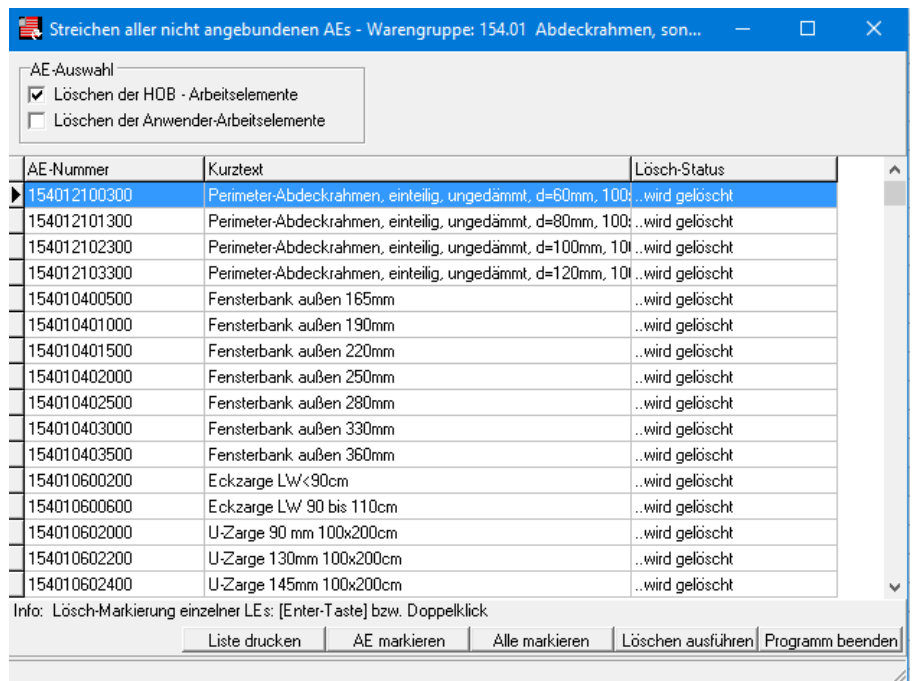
Streichen aller nicht angebundenen AEs - Warengruppe: 154.01 Abdeckrahmen, son...

AE-Auswahl
Löschen der HOB - Arbeitselemente
Löschen der Anwender-Arbeitselemente

| AE-Nummer | Kurztext | Lösch-Status |
|---|---|---|
| 154012100300 | Perimeter-Abdeckrahmen, einteilig, ungedämmt, d=60mm, 10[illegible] | ..wird gelöscht |
| 154012101300 | Perimeter-Abdeckrahmen, einteilig, ungedämmt, d=80mm, 10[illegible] | ..wird gelöscht |
| 154012102300 | Perimeter-Abdeckrahmen, einteilig, ungedämmt, d=100mm, 1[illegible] | ..wird gelöscht |
| 154012103300 | Perimeter-Abdeckrahmen, einteilig, ungedämmt, d=120mm, 1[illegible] | ..wird gelöscht |
| 154010400500 | Fensterbank außen 165mm | ..wird gelöscht |
| 154010401000 | Fensterbank außen 190mm | ..wird gelöscht |
| 154010401500 | Fensterbank außen 220mm | ..wird gelöscht |
| 154010402000 | Fensterbank außen 250mm | ..wird gelöscht |
| 154010402500 | Fensterbank außen 280mm | ..wird gelöscht |
| 154010403000 | Fensterbank außen 330mm | ..wird gelöscht |
| 154010403500 | Fensterbank außen 360mm | ..wird gelöscht |
| 154010600200 | Eckzarge LW<90cm | ..wird gelöscht |
| 154010600600 | Eckzarge LW 90 bis 110cm | ..wird gelöscht |
| 154010602000 | U-Zarge 90 mm 100x200cm | ..wird gelöscht |
| 154010602200 | U-Zarge 130mm 100x200cm | ..wird gelöscht |
| 154010602400 | U-Zarge 145mm 100x200cm | ..wird gelöscht |

Info: Lösch-Markierung einzelner LEs: [Enter-Taste] bzw. Doppelklick

Liste drucken | AE markieren | Alle markieren | Löschen ausführen | Programm beenden